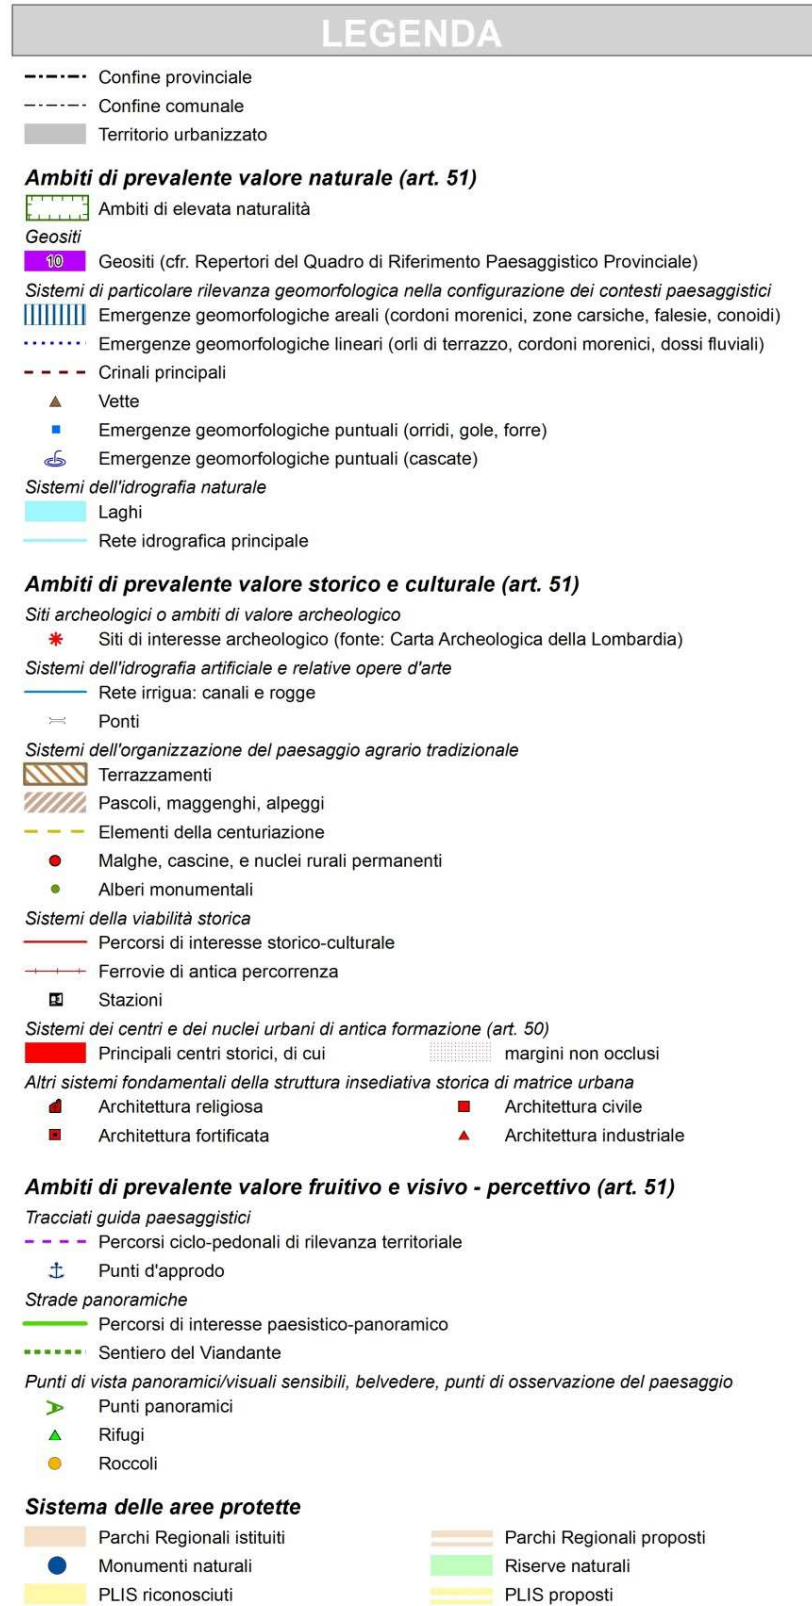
LEGENDA

Confine provinciale
Confine comunale
Territorio urbanizzato

Ambiti di prevalente valore naturale (art. 51)
Ambiti di elevata naturalità
Geositi
10 Geositi (cfr. Repertori del Quadro di Riferimento Paesaggistico Provinciale)
Sistemi di particolare rilevanza geomorfologica nella configurazione dei contesti paesaggistici
Emergenze geomorfologiche areali (cordoni morenici, zone carsiche, falesie, conoidi)
Emergenze geomorfologiche lineari (orli di terrazzo, cordoni morenici, dossi fluviali)
Crinali principali
Vette
Emergenze geomorfologiche puntuali (orridi, gole, forre)
Emergenze geomorfologiche puntuali (cascate)
Sistemi dell'idrografia naturale
Laghi
Rete idrografica principale

Ambiti di prevalente valore storico e culturale (art. 51)
Siti archeologici o ambiti di valore archeologico
Siti di interesse archeologico (fonte: Carta Archeologica della Lombardia)
Sistemi dell'idrografia artificiale e relative opere d'arte
Rete irrigua: canali e rogge
Ponti
Sistemi dell'organizzazione del paesaggio agrario tradizionale
Terrazzamenti
Pascoli, maggenghi, alpeggi
Elementi della centuriazione
Malghe, cascine, e nuclei rurali permanenti
Alberi monumentali
Sistemi della viabilità storica
Percorsi di interesse storico-culturale
Ferrovie di antica percorrenza
Stazioni
Sistemi dei centri e dei nuclei urbani di antica formazione (art. 50)
Principali centri storici, di cui
margini non occlusi
Altri sistemi fondamentali della struttura insediativa storica di matrice urbana
Architettura religiosa
Architettura civile
Architettura fortificata
Architettura industriale

Ambiti di prevalente valore fruitivo e visivo - percettivo (art. 51)
Tracciati guida paesaggistici
Percorsi ciclo-pedonali di rilevanza territoriale
Punti d'approdo
Strade panoramiche
Percorsi di interesse paesistico-panoramico
Sentiero del Viandante
Punti di vista panoramici/visuali sensibili, belvedere, punti di osservazione del paesaggio
Punti panoramici
Rifugi
Roccoli

Sistema delle aree protette
Parchi Regionali istituiti
Parchi Regionali proposti
Monumenti naturali
Riserve naturali
PLIS riconosciuti
PLIS proposti